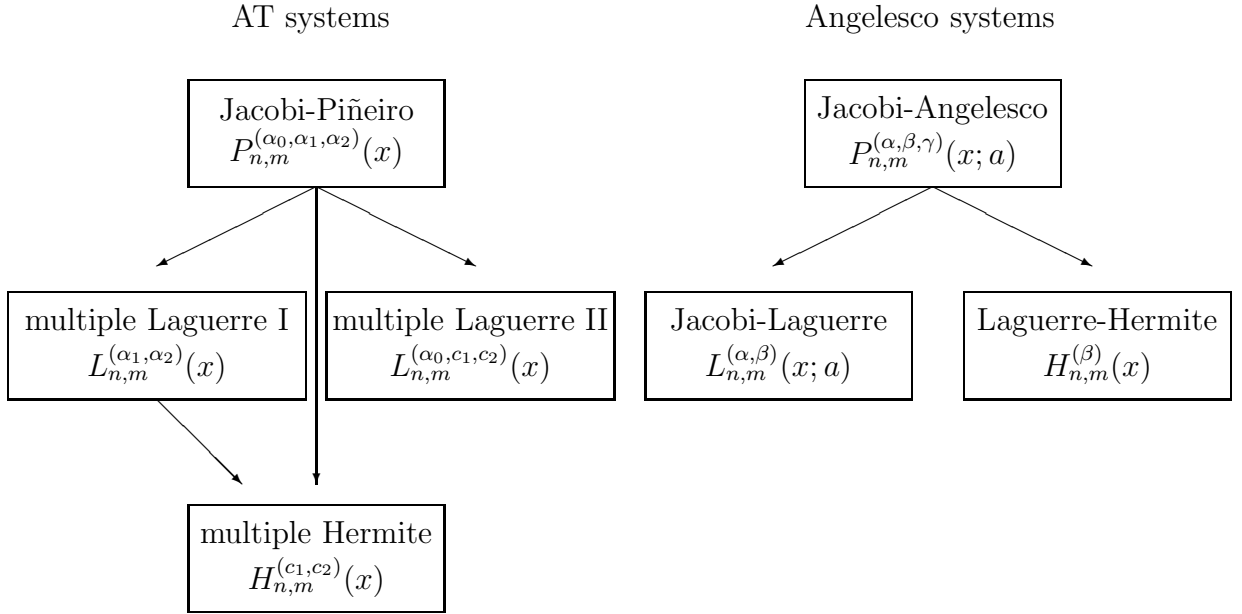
AT systems

Angelesco systems

Jacobi-Piñeiro
$P_{n,m}^{(\alpha_0,\alpha_1,\alpha_2)}(x)$

Jacobi-Angelesco
$P_{n,m}^{(\alpha,\beta,\gamma)}(x;a)$

multiple Laguerre I
$L_{n,m}^{(\alpha_1,\alpha_2)}(x)$

multiple Laguerre II
$L_{n,m}^{(\alpha_0,c_1,c_2)}(x)$

Jacobi-Laguerre
$L_{n,m}^{(\alpha,\beta)}(x;a)$

Laguerre-Hermite
$H_{n,m}^{(\beta)}(x)$

multiple Hermite
$H_{n,m}^{(c_1,c_2)}(x)$